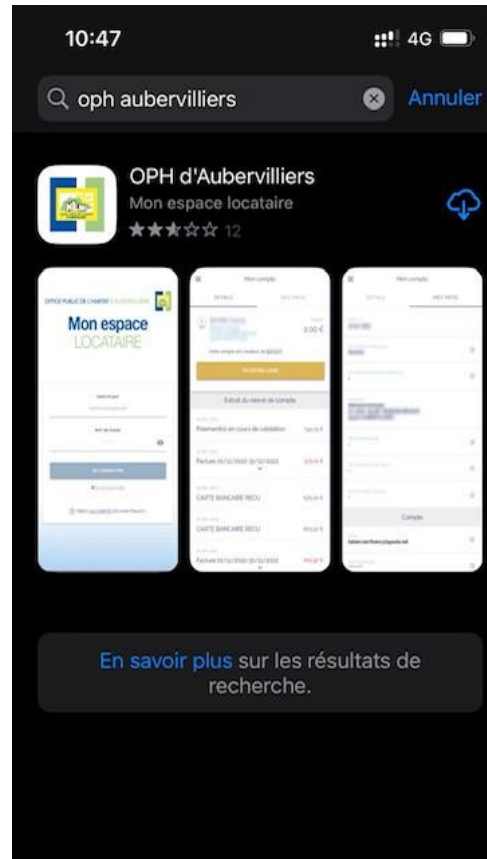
10:47

4G

oph aubervilliers

Annuler

OPH d'Aubervilliers

Mon espace locataire

12

OFFICE PUBLIC DE L'HABITAT D'AUBERVILLIERS

Mon espace LOCATAIRE

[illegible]

Mon compte

DÉTAILS

MES INFOS

0,00 €

Extrait du relevé de compte

Paiements en cours de validation

Facture 01/12/2022 au 31/12/2022

CARTE BANCAIRE RECU

CARTE BANCAIRE RECU

Facture 01/12/2022 au 31/12/2022

Mon compte

DÉTAILS

MES INFOS

Compte

En savoir plus sur les résultats de recherche.